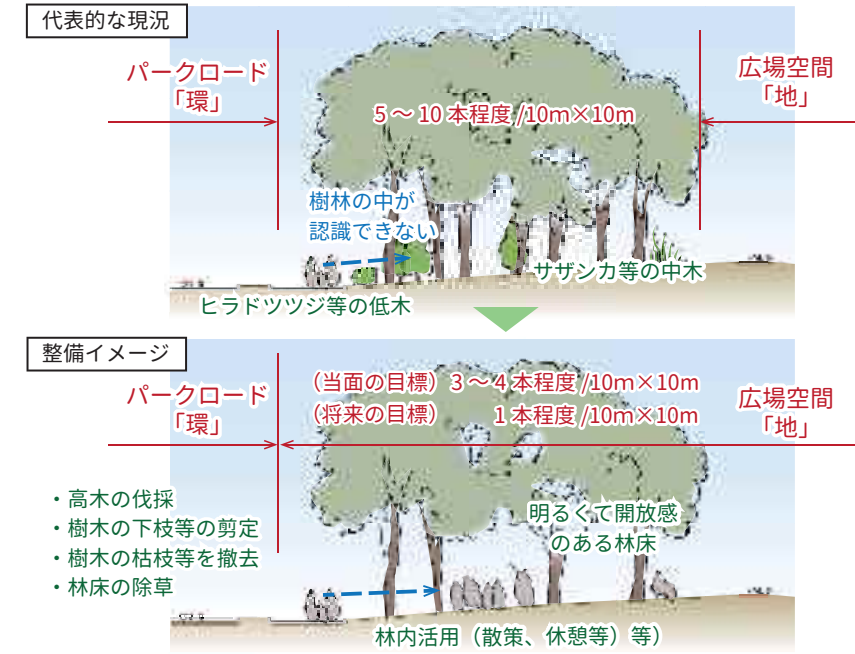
代表的な現況

パークロード
「環」

5～10本程度/10m×10m

広場空間
「地」

樹林の中が
認識できない

サザンカ等の中木

ヒラドツツジ等の低木

整備イメージ

パークロード
「環」

（当面の目標） 3～4本程度/10m×10m
（将来の目標） 1本程度/10m×10m

広場空間
「地」

・高木の伐採
・樹木の下枝等の剪定
・樹木の枯枝等を撤去
・林床の除草

明るくて開放感
のある林床

林内活用（散策、休憩等）等